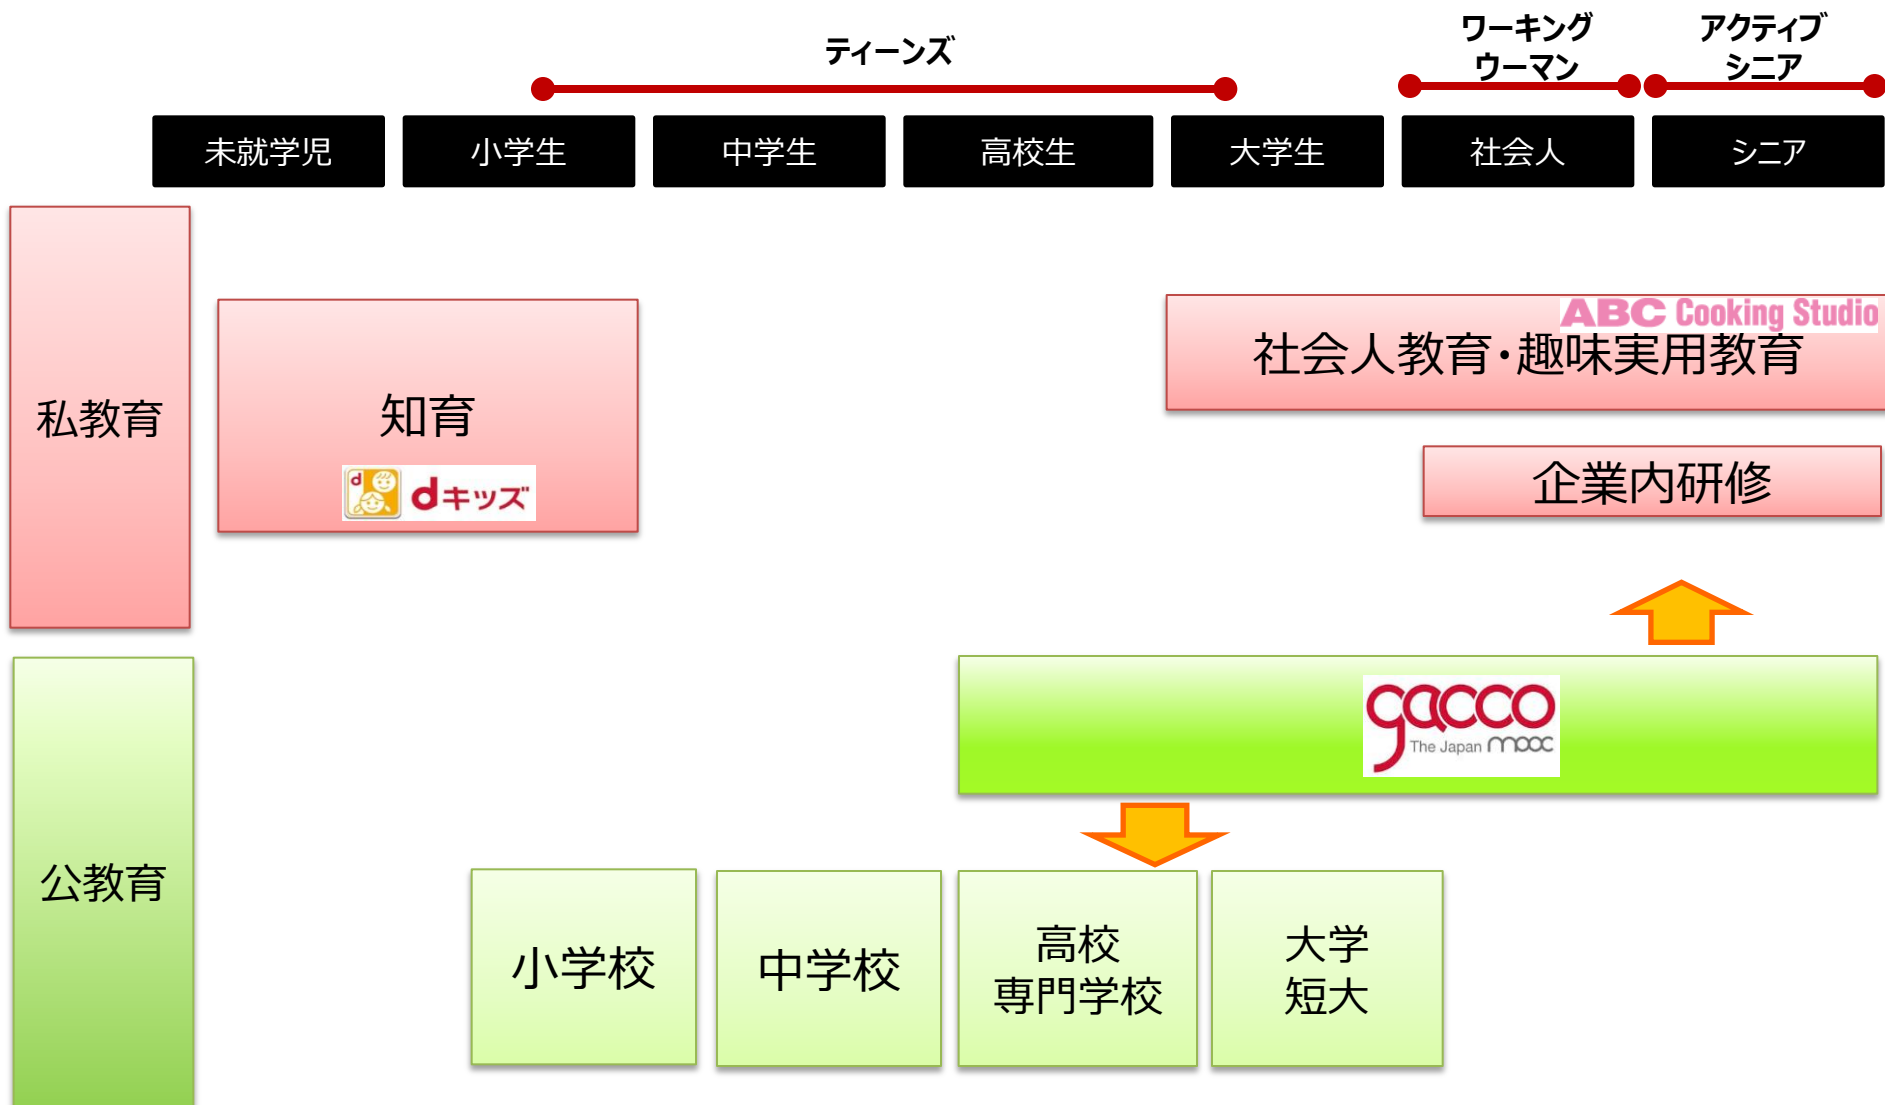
ティーンズ

ワーキング
ウーマン

アクティブ
シニア

| 未就学児 | 小学生 | 中学生 | 高校生 | 大学生 | 社会人 | シニア |
|---|---|---|---|---|---|---|

私教育

知育

d dキッズ

ABC Cooking Studio

社会人教育・趣味実用教育

企業内研修

公教育

gacco
The Japan mooc

小学校

中学校

高校
専門学校

大学
短大